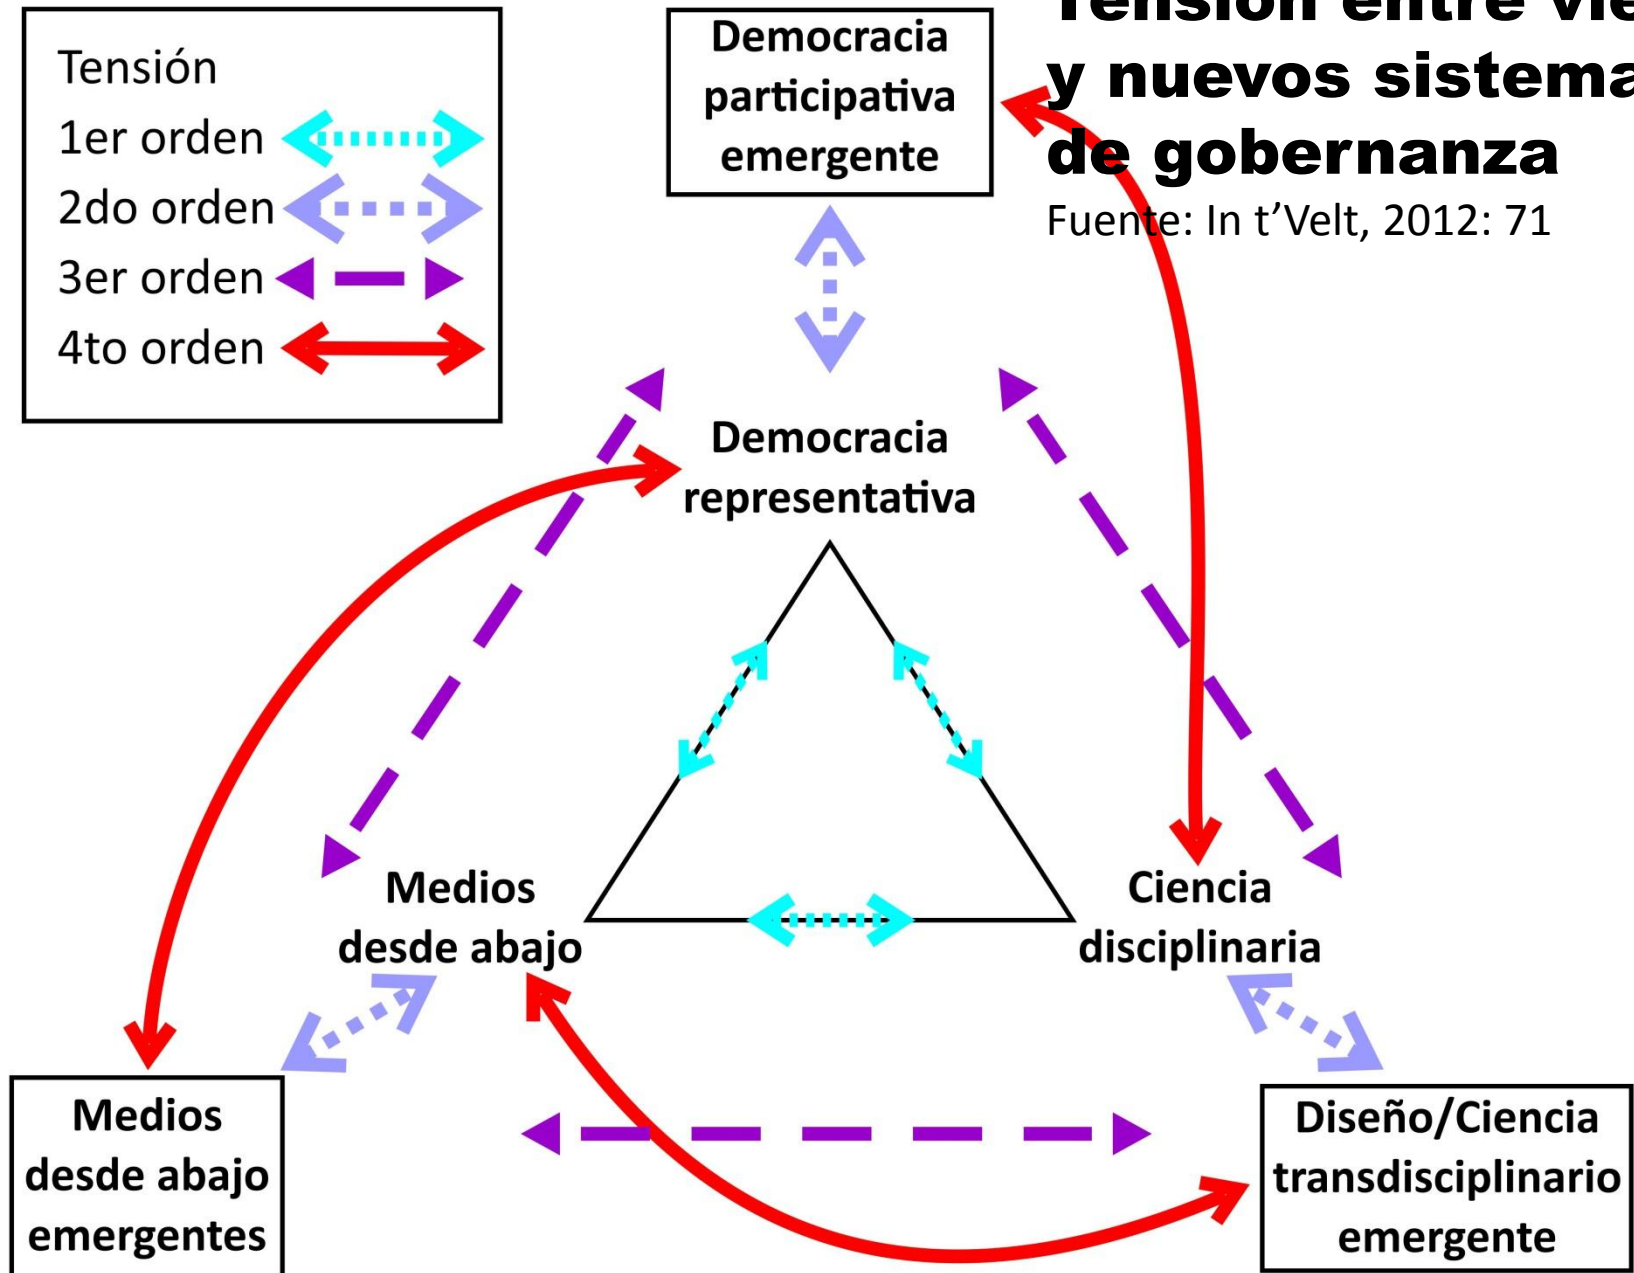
Tensión
1er orden
2do orden
3er orden
4to orden

Democracia participativa emergente

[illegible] y nuevos sistema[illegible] de gobernanza
Fuente: In t'Velt, 2012: 71

Democracia representativa

Medios desde abajo

Ciencia disciplinaria

Medios desde abajo emergentes

Diseño/Ciencia transdisciplinario emergente